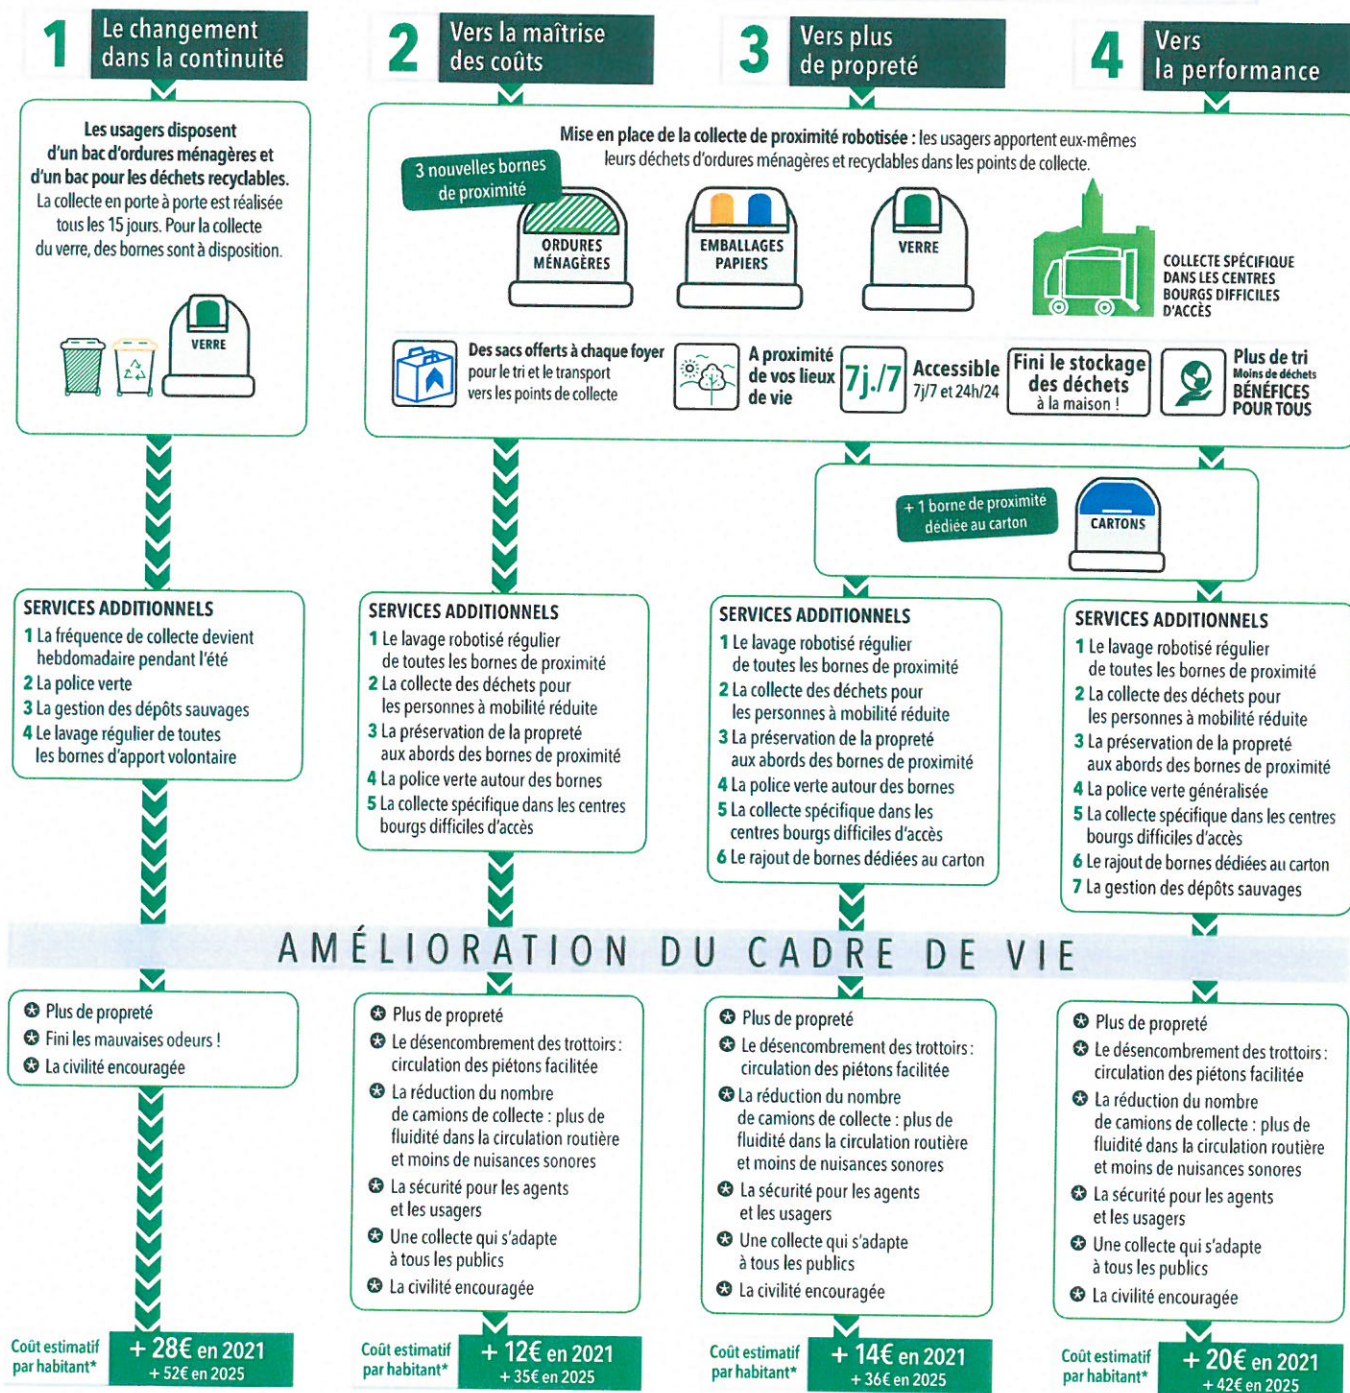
1 Le changement dans la continuité

2 Vers la maîtrise des coûts

3 Vers plus de propreté

4 Vers la performance

Les usagers disposent d'un bac d'ordures ménagères et d'un bac pour les déchets recyclables. La collecte en porte à porte est réalisée tous les 15 jours. Pour la collecte du verre, des bornes sont à disposition.

VERRE

Mise en place de la collecte de proximité robotisée : les usagers apportent eux-mêmes leurs déchets d'ordures ménagères et recyclables dans les points de collecte.

3 nouvelles bornes de proximité

ORDURES MÉNAGÈRES

EMBALLAGES PAPIERS

VERRE

COLLECTE SPÉCIFIQUE DANS LES CENTRES BOURGS DIFFICILES D'ACCÈS

Des sacs offerts à chaque foyer pour le tri et le transport vers les points de collecte

A proximité de vos lieux de vie

7j./7 Accessible 7j/7 et 24h/24

Fini le stockage des déchets à la maison !

Plus de tri Moins de déchets BÉNÉFICES POUR TOUS

+ 1 borne de proximité dédiée au carton

CARTONS

SERVICES ADDITIONNELS
1 La fréquence de collecte devient hebdomadaire pendant l'été
2 La police verte
3 La gestion des dépôts sauvages
4 Le lavage régulier de toutes les bornes d'apport volontaire

SERVICES ADDITIONNELS
1 Le lavage robotisé régulier de toutes les bornes de proximité
2 La collecte des déchets pour les personnes à mobilité réduite
3 La préservation de la propreté aux abords des bornes de proximité
4 La police verte autour des bornes
5 La collecte spécifique dans les centres bourgs difficiles d'accès

SERVICES ADDITIONNELS
1 Le lavage robotisé régulier de toutes les bornes de proximité
2 La collecte des déchets pour les personnes à mobilité réduite
3 La préservation de la propreté aux abords des bornes de proximité
4 La police verte autour des bornes
5 La collecte spécifique dans les centres bourgs difficiles d'accès
6 Le rajout de bornes dédiées au carton

SERVICES ADDITIONNELS
1 Le lavage robotisé régulier de toutes les bornes de proximité
2 La collecte des déchets pour les personnes à mobilité réduite
3 La préservation de la propreté aux abords des bornes de proximité
4 La police verte généralisée
5 La collecte spécifique dans les centres bourgs difficiles d'accès
6 Le rajout de bornes dédiées au carton
7 La gestion des dépôts sauvages

AMÉLIORATION DU CADRE DE VIE

Plus de propreté
Fini les mauvaises odeurs !
La civilité encouragée

Plus de propreté
Le désencombrement des trottoirs : circulation des piétons facilitée
La réduction du nombre de camions de collecte : plus de fluidité dans la circulation routière et moins de nuisances sonores
La sécurité pour les agents et les usagers
Une collecte qui s'adapte à tous les publics
La civilité encouragée

Plus de propreté
Le désencombrement des trottoirs : circulation des piétons facilitée
La réduction du nombre de camions de collecte : plus de fluidité dans la circulation routière et moins de nuisances sonores
La sécurité pour les agents et les usagers
Une collecte qui s'adapte à tous les publics
La civilité encouragée

Plus de propreté
Le désencombrement des trottoirs : circulation des piétons facilitée
La réduction du nombre de camions de collecte : plus de fluidité dans la circulation routière et moins de nuisances sonores
La sécurité pour les agents et les usagers
Une collecte qui s'adapte à tous les publics
La civilité encouragée

Coût estimatif par habitant* + 28€ en 2021 + 52€ en 2025

Coût estimatif par habitant* + 12€ en 2021 + 35€ en 2025

Coût estimatif par habitant* + 14€ en 2021 + 36€ en 2025

Coût estimatif par habitant* + 20€ en 2021 + 42€ en 2025